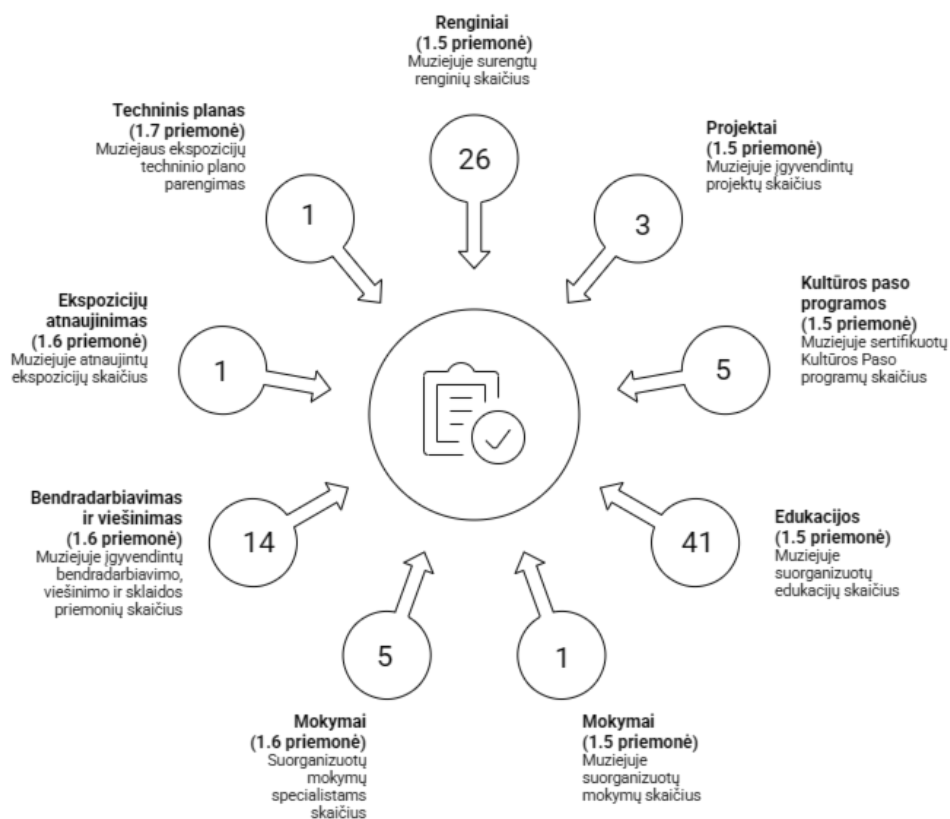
Renginiai
(1.5 priemonė)
Muziejuje surengtų renginių skaičius

26

Techninis planas
(1.7 priemonė)
Muziejaus ekspozicijų techninio plano parengimas

1

Projektai
(1.5 priemonė)
Muziejuje įgyvendintų projektų skaičius

3

Ekspozicijų atnaujinimas
(1.6 priemonė)
Muziejuje atnaujintų ekspozicijų skaičius

1

Kultūros paso programos
(1.5 priemonė)
Muziejuje sertifikuotų Kultūros Paso programų skaičius

5

Bendradarbiavimas ir viešinimas
(1.6 priemonė)
Muziejuje įgyvendintų bendradarbiavimo, viešinimo ir sklaidos priemonių skaičius

14

Edukacijos
(1.5 priemonė)
Muziejuje suorganizuotų edukacijų skaičius

41

5

1

Mokymai
(1.6 priemonė)
Suorganizuotų mokymų specialistams skaičius

Mokymai
(1.5 priemonė)
Muziejuje suorganizuotų mokymų skaičius